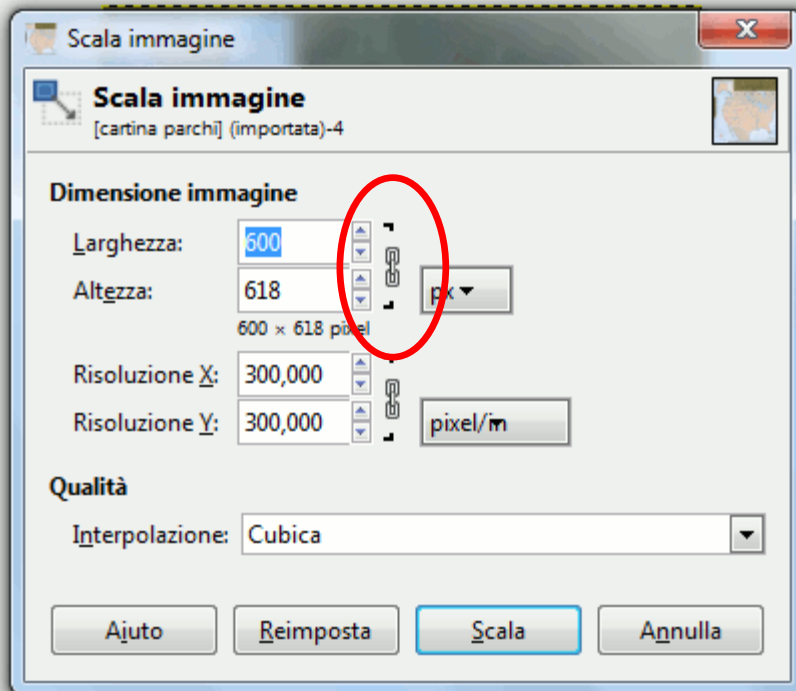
Scala immagine

Scala immagine
[cartina parchi] (importata)-4

Dimensione immagine

Larghezza: 600

Altezza: 618

px

600 × 618 pixel

Risoluzione X: 300,000

Risoluzione Y: 300,000

pixel/in

Qualità

Interpolazione: Cubica

Aiuto

Reimposta

Scala

Annulla